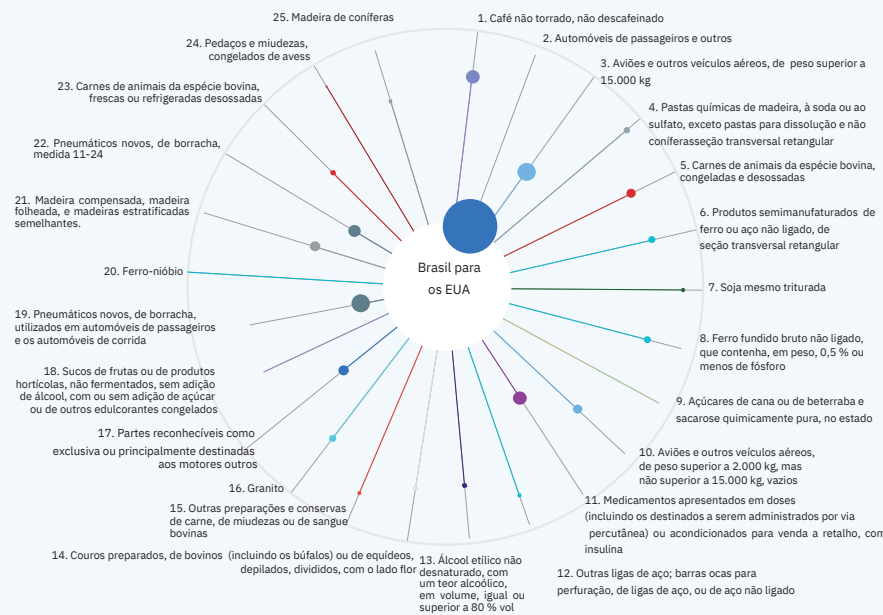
Brasil para os EUA

1. Café não torrado, não descafeinado

2. Automóveis de passageiros e outros

3. Aviões e outros veículos aéreos, de peso superior a 15.000 kg

4. Pastas químicas de madeira, à soda ou ao sulfato, exceto pastas para dissolução e não coníferasseção transversal retangular

5. Carnes de animais da espécie bovina, congeladas e desossadas

6. Produtos semimanufaturados de ferro ou aço não ligado, de seção transversal retangular

7. Soja mesmo triturada

8. Ferro fundido bruto não ligado, que contenha, em peso, 0,5 % ou menos de fósforo

9. Açúcares de cana ou de beterraba e sacarose quimicamente pura, no estado

10. Aviões e outros veículos aéreos, de peso superior a 2.000 kg, mas não superior a 15.000 kg, vazios

11. Medicamentos apresentados em doses (incluindo os destinados a serem administrados por via percutânea) ou acondicionados para venda a retalho, com insulina

12. Outras ligas de aço; barras ocas para perfuração, de ligas de aço, ou de aço não ligado

13. Álcool etílico não desnaturado, com um teor alcoólico, em volume, igual ou superior a 80 % vol

14. Couros preparados, de bovinos (incluindo os búfalos) ou de equídeos, depilados, divididos, com o lado flor

15. Outras preparações e conservas de carne, de miudezas ou de sangue bovinas

16. Granito

17. Partes reconhecíveis como exclusiva ou principalmente destinadas aos motores outros

18. Sucos de frutas ou de produtos hortícolas, não fermentados, sem adição de álcool, com ou sem adição de açúcar ou de outros edulcorantes congelados

19. Pneumáticos novos, de borracha, utilizados em automóveis de passageiros e os automóveis de corrida

20. Ferro-nióbio

21. Madeira compensada, madeira folheada, e madeiras estratificadas semelhantes.

22. Pneumáticos novos, de borracha, medida 11-24

23. Carnes de animais da espécie bovina, frescas ou refrigeradas desossadas

24. Pedaços e miudezas, congelados de avess

25. Madeira de coníferas